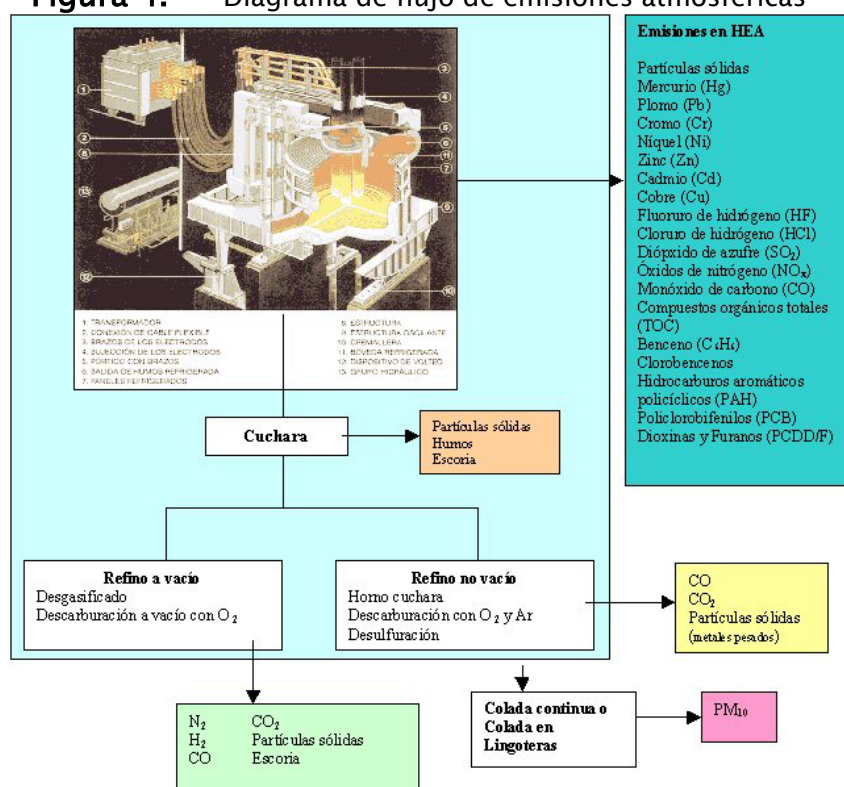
Figura 1. Diagrama de flujo de emisiones atmosféricas

Emisiones en HEA

Partículas sólidas
Mercurio (Hg)
Plomo (Pb)
Cromo (Cr)
Níquel (Ni)
Zinc (Zn)
Cadmio (Cd)
Cobre (Cu)
Fluoruro de hidrógeno (HF)
Cloruro de hidrógeno (HCl)
Dióxido de azufre ($SO_2$)
Óxidos de nitrógeno ($NO_x$)
Monóxido de carbono (CO)
Compuestos orgánicos totales (TOC)
Benceno ($C_6H_6$)
Clorobencenos
Hidrocarburos aromáticos policíclicos (PAH)
Policlorobifenilos (PCB)
Dioxinas y Furanos (PCDD/F)

1 2 3 4 5 6 7 8 9 10 11 12 13

1. TRANSFORMADOR
2. CONEXIÓN DE CABLE FLEXIBLE
3. BRAZOS DE LOS ELECTRODOS
4. SUJECCIÓN DE LOS ELECTRODOS
5. PÓRTICO CON BRAZOS
6. SALIDA DE HUMOS REFRIGERADA
7. PANELES REFRIGERADOS
8. ESTRUCTURA
9. ESTRUCTURA OSCILANTE
10. CREMALLERA
11. BÓVEDA REFRIGERADA
12. DISPOSITIVO DE VUELCO
13. GRUPO HIDRÁULICO

Cuchara

Partículas sólidas
Humos
Escoria

Refino a vacío
Desgasificado
Descarburación a vacío con $O_2$

Refino no vacío
Horno cuchara
Descarburación con $O_2$ y Ar
Desulfuración

CO
$CO_2$
Partículas sólidas
(metales pesados)

$N_2$ $CO_2$
$H_2$ Partículas sólidas
CO Escoria

Colada continua o Colada en Lingoteras

$PM_{10}$